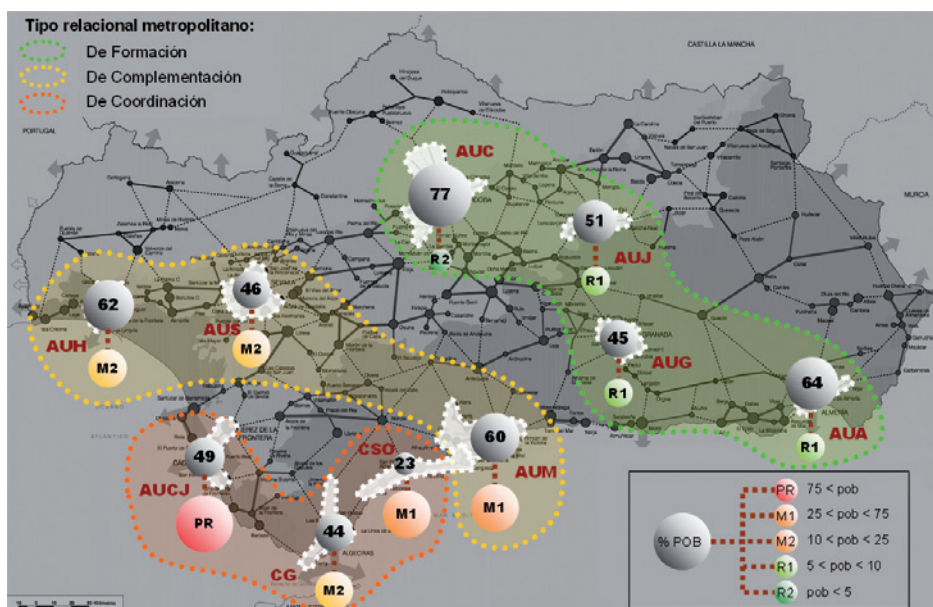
Tipo relacional metropolitano:
De Formación
De Complementación
De Coordinación

CASTILLA LA MANCHA
PORTUGAL
MURCIA

AUC
77
R2
51
AUJ
R1
45
AUG
R1
64
AUA
R1
62
AUH
M2
46
AUS
M2
49
AUCJ
PR
CSO
23
M1
60
AUM
M1
44
CG
M2

% POB
PR 75 < pob
M1 25 < pob < 75
M2 10 < pob < 25
R1 5 < pob < 10
R2 pob < 5